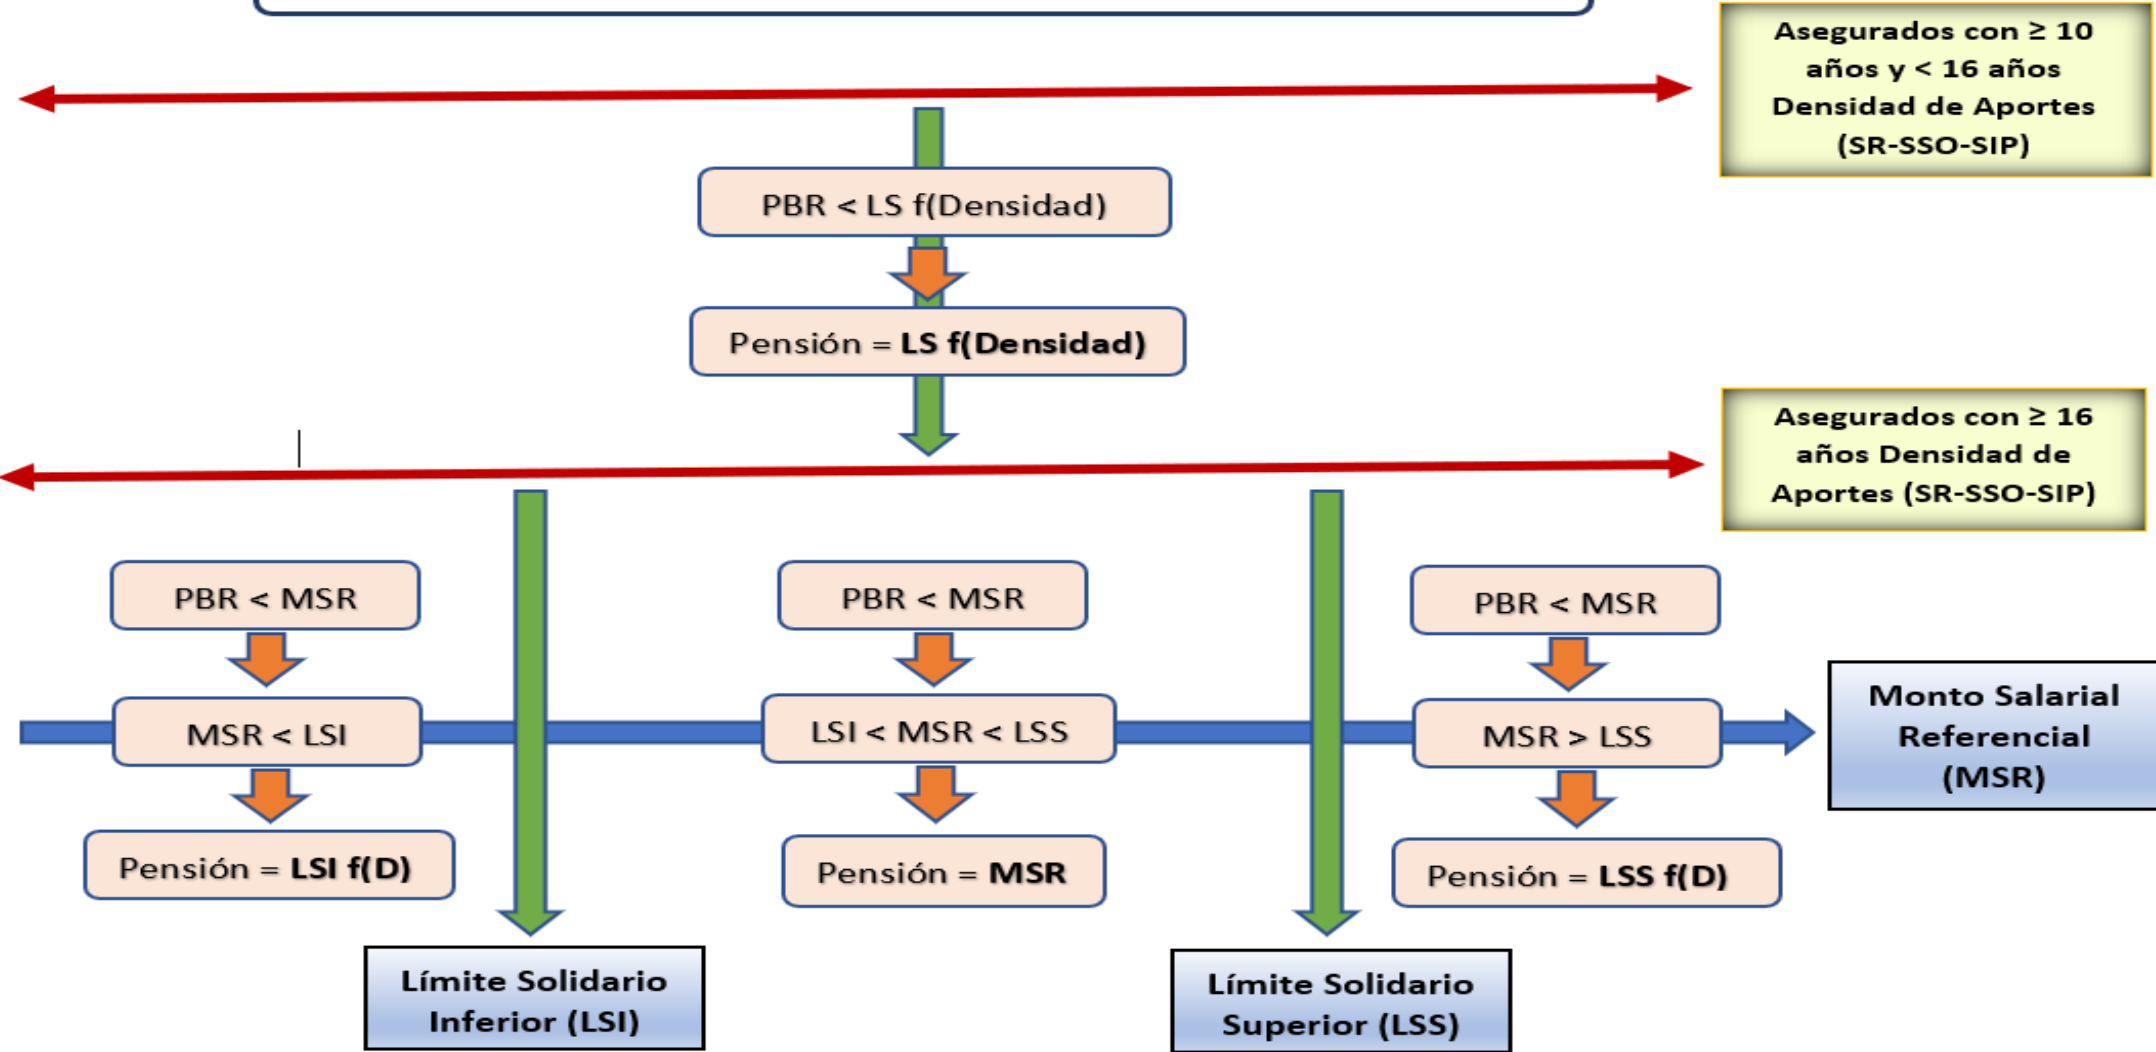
Asegurados con ≥ 10 años y < 16 años Densidad de Aportes (SR-SSO-SIP)

PBR < LS f(Densidad)

Pensión = **LS f(Densidad)**

Asegurados con ≥ 16 años Densidad de Aportes (SR-SSO-SIP)

PBR < MSR

MSR < LSI

Pensión = **LSI f(D)**

PBR < MSR

LSI < MSR < LSS

Pensión = **MSR**

PBR < MSR

MSR > LSS

Pensión = **LSS f(D)**

Monto Salarial Referencial (MSR)

Límite Solidario Inferior (LSI)

Límite Solidario Superior (LSS)